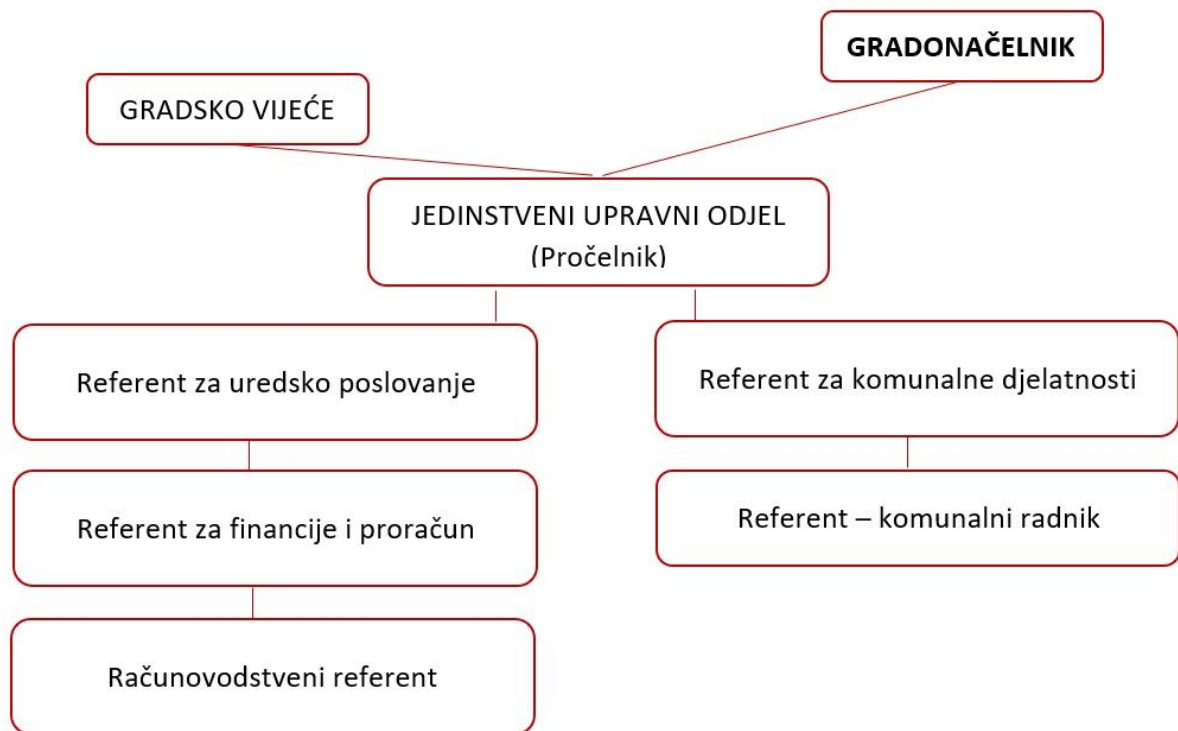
GRADONAČELNIK

GRADSKO VIJEĆE

JEDINSTVENI UPRAVNI ODJEL
(Pročelnik)

Referent za uredsko poslovanje

Referent za financije i proračun

Računovodstveni referent

Referent za komunalne djelatnosti

Referent – komunalni radnik